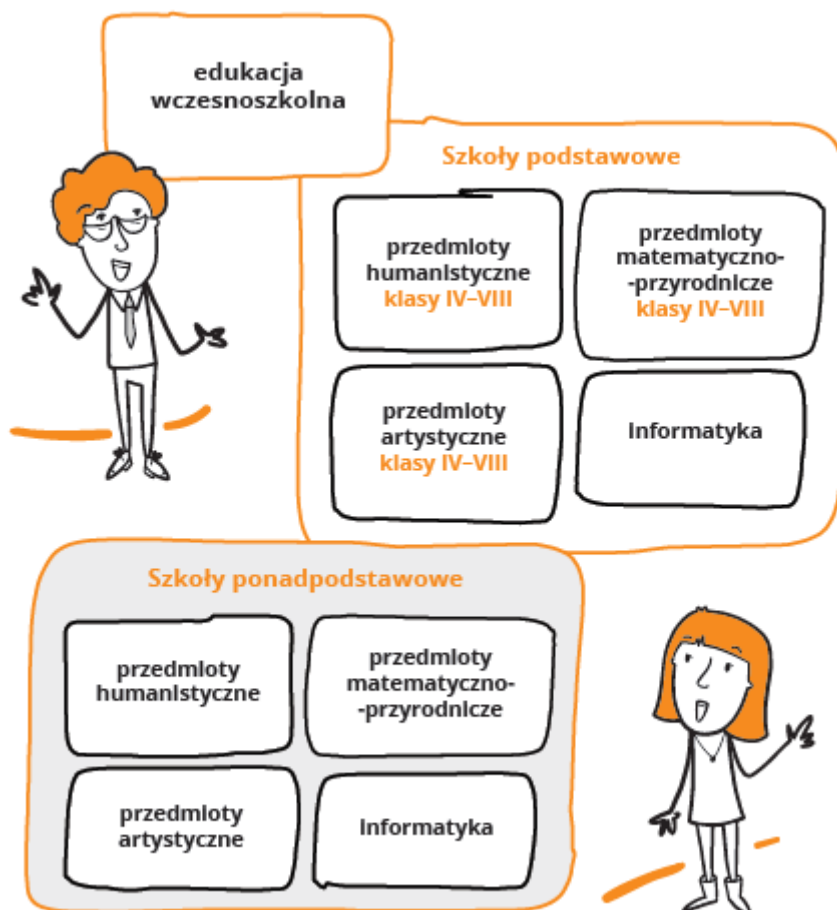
edukacja wczesnoszkolna

Szkoły podstawowe

przedmioty humanistyczne klasy IV–VIII

przedmioty matematyczno-przyrodnicze klasy IV–VIII

przedmioty artystyczne klasy IV–VIII

Informatyka

Szkoły ponadpodstawowe

przedmioty humanistyczne

przedmioty matematyczno-przyrodnicze

przedmioty artystyczne

Informatyka